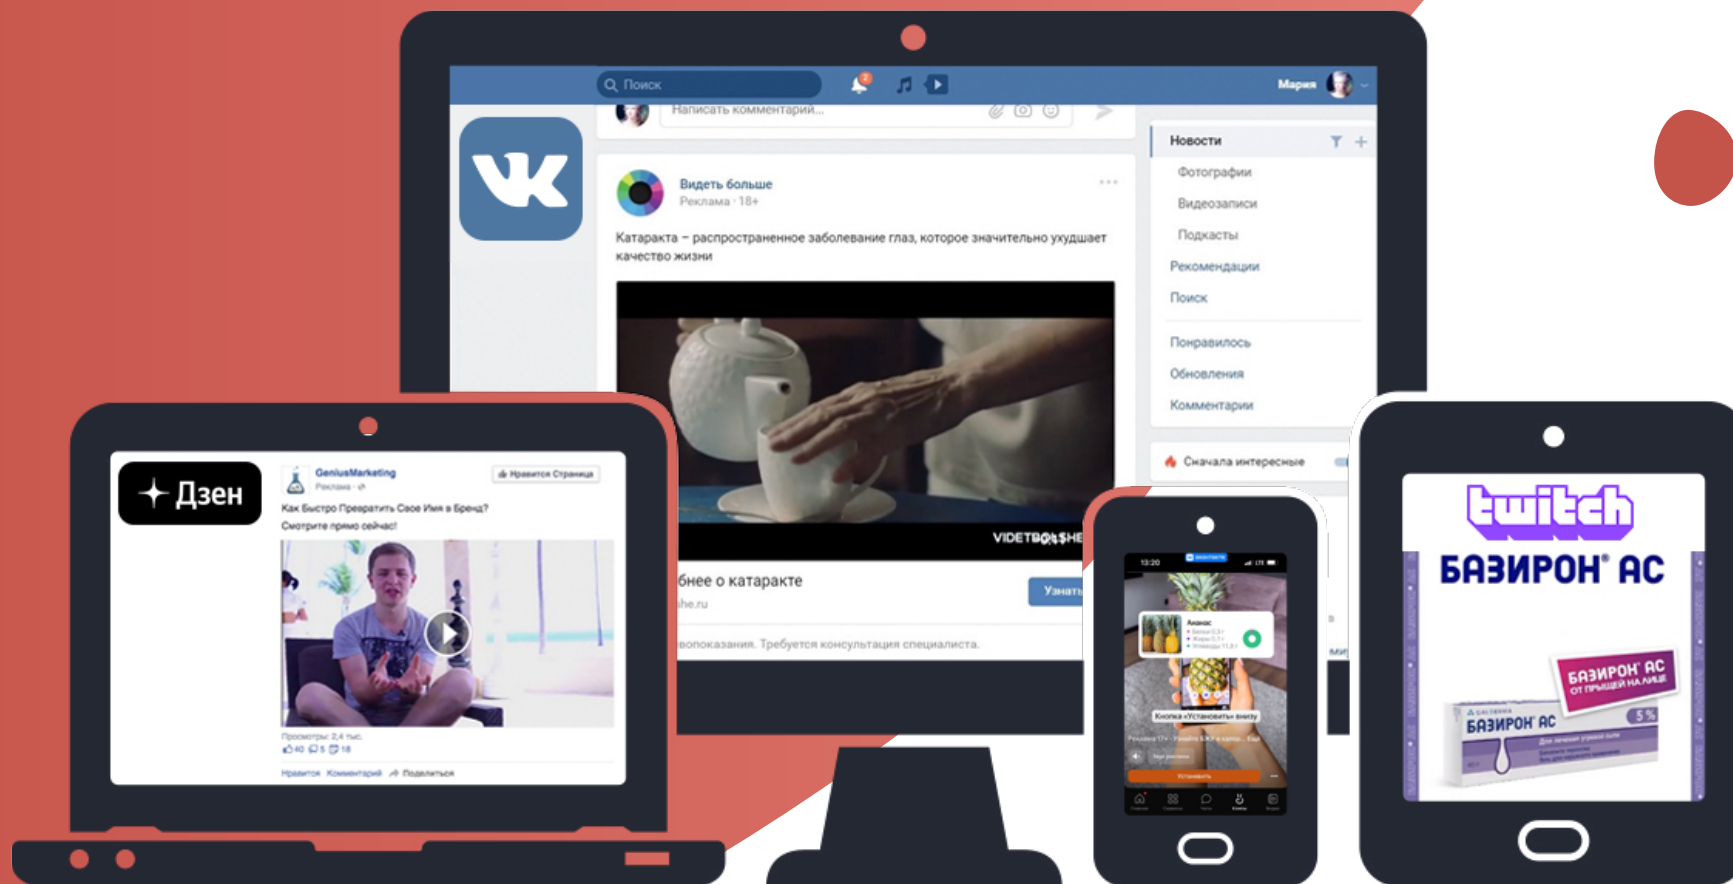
Поиск

Мария

Написать комментарий...

Видеть больше
Реклама · 18+

Катаракта – распространенное заболевание глаз, которое значительно ухудшает качество жизни

VIDETBOLSHE

бнее о катаракте
he.ru

Узнать

вопоказания. Требуется консультация специалиста.

Новости
Фотографии
Видеозаписи
Подкасты
Рекомендации
Поиск
Понравилось
Обновления
Комментарии

Сначала интересные

Дзен

GeniusMarketing
Реклама

Нравится Страница

Как Быстро Превратить Свое Имя в Бренд?
Смотрите прямо сейчас!

Просмотры: 2,4 тыс.
40 5 18

Нравится Комментарий Поделиться

13:20

Ананас

Кнопка «Установить» внизу

Установить

twitch

БАЗИРОН® АС

БАЗИРОН АС
ОТ ПРЫЩЕЙ НА ЛИЦЕ

БАЗИРОН АС
5 %